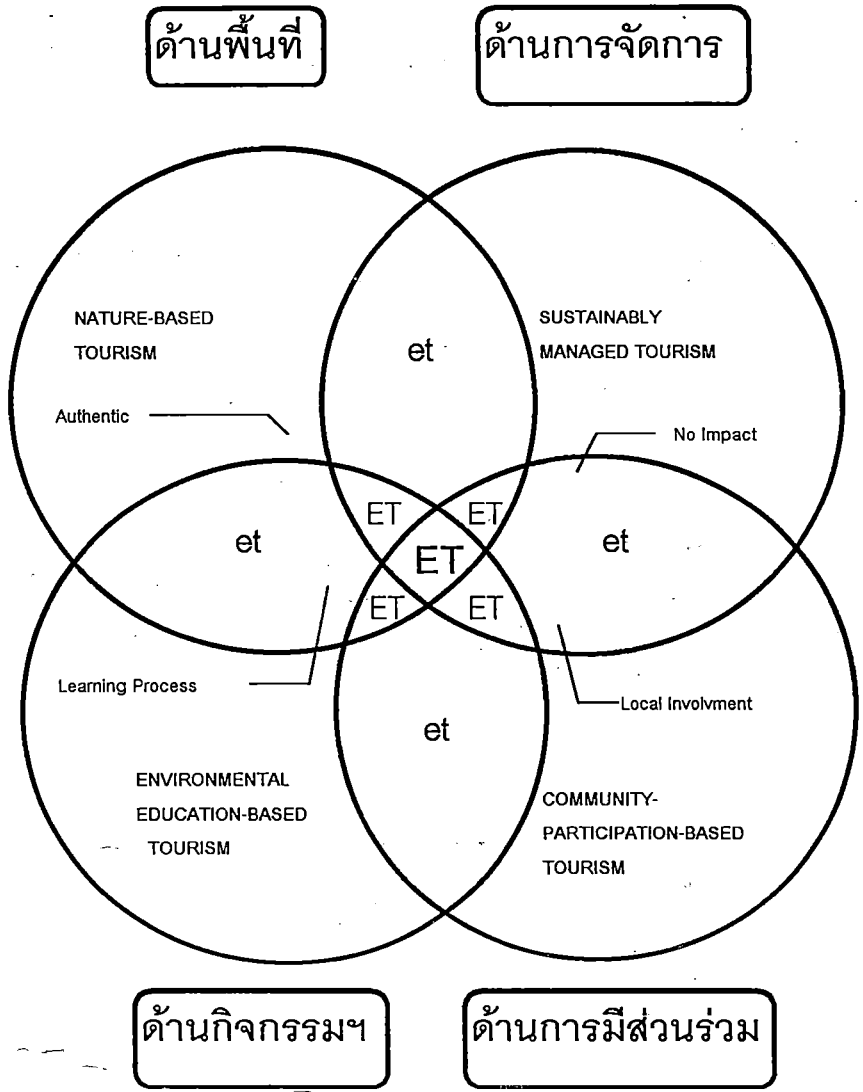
ด้านพื้นที่

ด้านการจัดการ

NATURE-BASED TOURISM

et

SUSTAINABLY MANAGED TOURISM

Authentic

No Impact

ET

ET

et

ET

et

ET

ET

Learning Process

Local Involvment

et

ENVIRONMENTAL EDUCATION-BASED TOURISM

COMMUNITY-PARTICIPATION-BASED TOURISM

ด้านกิจกรรมฯ

ด้านการมีส่วนร่วม